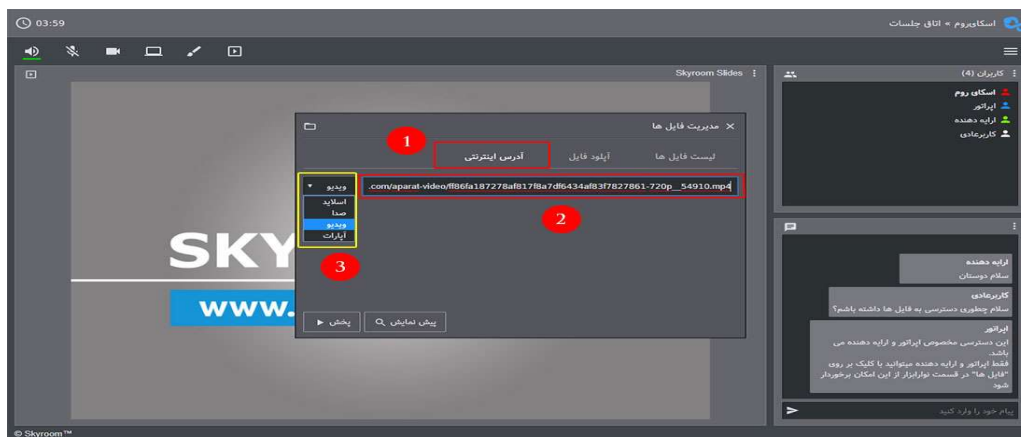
03:59

اسکای‌روم » اتاق جلسات

Skyroom Slides

کاربران (4)

اسکای روم
اپراتور
ارایه دهنده
کاربرعادی

مدیریت فایل ها

1

لیست فایل ها

آپلود فایل

آدرس اینترنتی

.com/aparat-video/ff86fa187278af817f8a7df6434af83f7827861-720p__54910.mp4

2

ویدیو

اسلاید
صدا
ویدیو
آپارات

3

SKY

WWW.

پخش

پیش نمایش

ارایه دهنده
سلام دوستان

کاربرعادی
سلام چطوری دسترسی به فایل ها داشته باشم؟

اپراتور
این دسترسی مخصوص اپراتور و ارایه دهنده می باشد.
فقط اپراتور و ارایه دهنده میتوانید با کلیک بر روی "فایل ها" در قسمت نوارابزار از این امکان برخوردار شود

پیام خود را وارد کنید

© Skyroom™